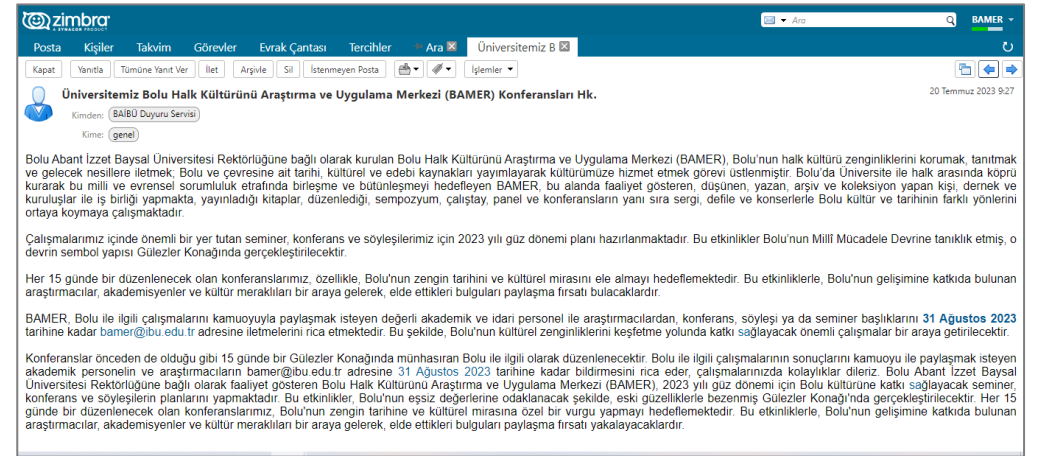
zimbra
A SYNACOR PRODUCT

Ara

BAMER

Posta Kişiler Takvim Görevler Evrak Çantası Tercihler Ara Üniversitemiz B

Kapat Yanıtla Tümüne Yanıt Ver İlet Arşivle Sil İstenmeyen Posta İşlemler

Üniversitemiz Bolu Halk Kültürünü Araştırma ve Uygulama Merkezi (BAMER) Konferansları Hk.

20 Temmuz 2023 9:27

Kimden: BAİBÜ Duyuru Servisi

Kime: genel

Bolu Abant İzzet Baysal Üniversitesi Rektörlüğüne bağlı olarak kurulan Bolu Halk Kültürünü Araştırma ve Uygulama Merkezi (BAMER), Bolu'nun halk kültürü zenginliklerini korumak, tanıtmak ve gelecek nesillere iletmek; Bolu ve çevresine ait tarihi, kültürel ve edebi kaynakları yayımlayarak kültürümüze hizmet etmek görevi üstlenmiştir. Bolu'da Üniversite ile halk arasında köprü kurarak bu milli ve evrensel sorumluluk etrafında birleşme ve bütünleşmeyi hedefleyen BAMER, bu alanda faaliyet gösteren, düşünen, yazan, arşiv ve koleksiyon yapan kişi, dernek ve kuruluşlar ile iş birliği yapmakta, yayınladığı kitaplar, düzenlediği, sempozyum, çalıştay, panel ve konferansların yanı sıra sergi, defile ve konserlerle Bolu kültür ve tarihinin farklı yönlerini ortaya koymaya çalışmaktadır.

Çalışmalarımız içinde önemli bir yer tutan seminer, konferans ve söyleşilerimiz için 2023 yılı güz dönemi planı hazırlanmaktadır. Bu etkinlikler Bolu'nun Millî Mücadele Devrine tanıklık etmiş, o devrin sembol yapısı Gülezler Konağında gerçekleştirilecektir.

Her 15 günde bir düzenlenecek olan konferanslarımız, özellikle, Bolu'nun zengin tarihini ve kültürel mirasını ele almayı hedeflemektedir. Bu etkinliklerle, Bolu'nun gelişimine katkıda bulunan araştırmacılar, akademisyenler ve kültür meraklıları bir araya gelerek, elde ettikleri bulguları paylaşma fırsatı bulacaklardır.

BAMER, Bolu ile ilgili çalışmalarını kamuoyuyla paylaşmak isteyen değerli akademik ve idari personel ile araştırmacılardan, konferans, söyleşi ya da seminer başlıklarını 31 Ağustos 2023 tarihine kadar bamer@ibu.edu.tr adresine iletmelerini rica etmektedir. Bu şekilde, Bolu'nun kültürel zenginliklerini keşfetme yolunda katkı sağlayacak önemli çalışmalar bir araya getirilecektir.

Konferanslar önceden de olduğu gibi 15 günde bir Gülezler Konağında münhasıran Bolu ile ilgili olarak düzenlecektir. Bolu ile ilgili çalışmalarının sonuçlarını kamuoyu ile paylaşmak isteyen akademik personelin ve araştırmacıların bamer@ibu.edu.tr adresine 31 Ağustos 2023 tarihine kadar bildirmesini rica eder, çalışmalarınızda kolaylıklar dileriz. Bolu Abant İzzet Baysal Üniversitesi Rektörlüğüne bağlı olarak faaliyet gösteren Bolu Halk Kültürünü Araştırma ve Uygulama Merkezi (BAMER), 2023 yılı güz dönemi için Bolu kültürüne katkı sağlayacak seminer, konferans ve söyleşilerin planlarını yapmaktadır. Bu etkinlikler, Bolu'nun eşsiz değerlerine odaklanacak şekilde, eski güzelliklerle bezenmiş Gülezler Konağı'nda gerçekleştirilecektir. Her 15 günde bir düzenlenecek olan konferanslarımız, Bolu'nun zengin tarihine ve kültürel mirasına özel bir vurgu yapmayı hedeflemektedir. Bu etkinliklerle, Bolu'nun gelişimine katkıda bulunan araştırmacılar, akademisyenler ve kültür meraklıları bir araya gelerek, elde ettikleri bulguları paylaşma fırsatı yakalayacaklardır.